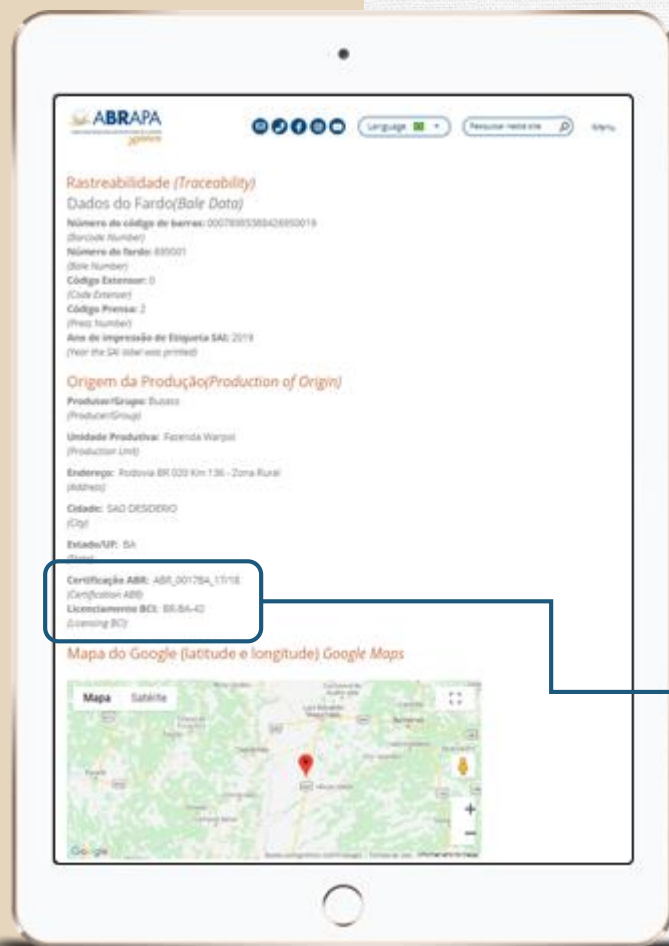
ABRAPA

Language

Pesquisar nesta site

Menu

Rastreabilidade (Traceability)

Dados do Fardo(Bale Data)

Número do código de barras: 0007890538842695001​9
(Barcode Number)
Número do fardo: 895001
(Bale Number)
Código Extensor: 0
(Code Extensor)
Código Prensa: 2
(Press Number)
Ano de impressão da Etiqueta SAI: 2019
(Year the SAI label was printed)

Origem da Produção(Production of Origin)

Produtor/Grupo: Busato
(Producer/Group)

Unidade Produtiva: Fazenda Warpol
(Production Unit)

Endereço: Rodovia BR 020 Km 136 - Zona Rural
(Address)

Cidade: SAO DESIDERIO
(City)

Estado/UF: BA
(State)

Certificação ABR: ABR_001784_17/18
(Certification ABR)
Licenciamento BCI: BR-BA-42
(Licensing BCI)

Mapa do Google (latitude e longitude) Google Maps

Mapa Satélite

Google